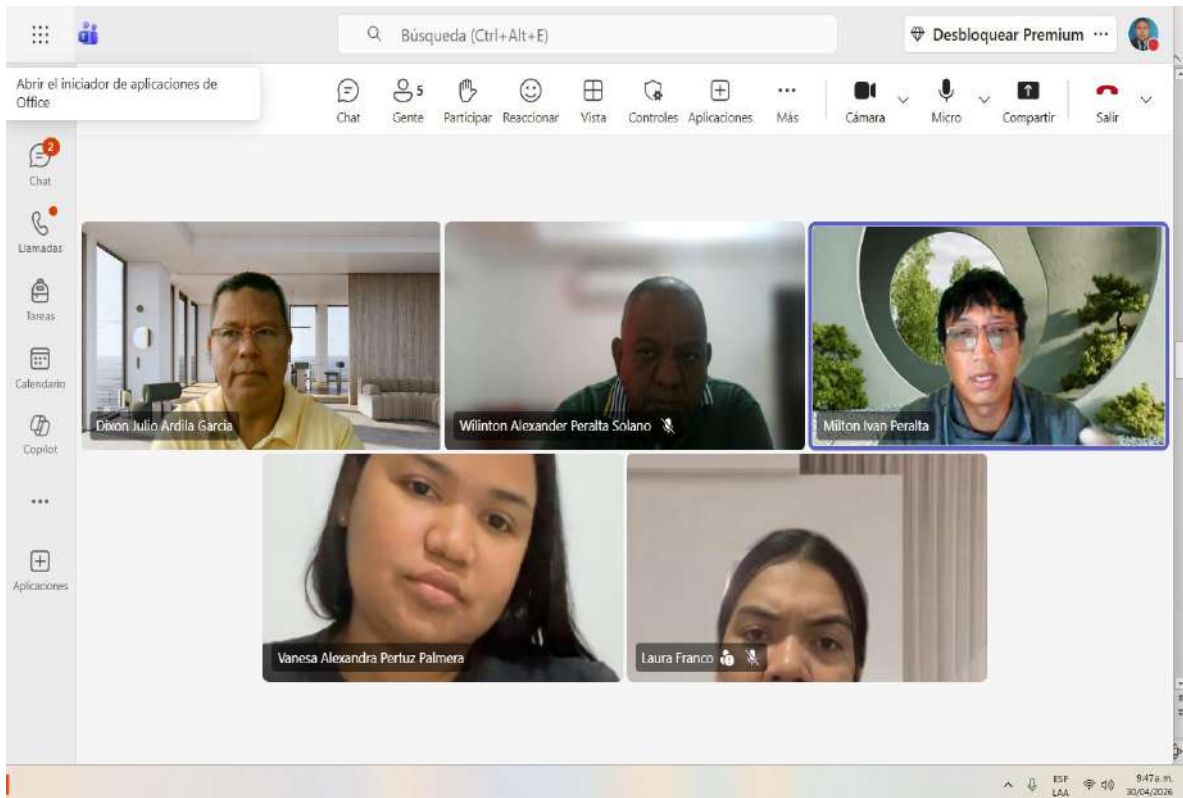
Búsqueda (Ctrl+Alt+E)

Desbloquear Premium ···

Abrir el iniciador de aplicaciones de Office

Chat
5
Gente
Participar
Reaccionar
Vista
Controles
Aplicaciones
···
Más
Cámara
Micro
Compartir
Salir

2
Chat
Llamadas
Tareas
Calendario
Copilot
···
Aplicaciones

Dixon Julio Ardila Garcia
Wilinton Alexander Peralta Solano
Milton Ivan Peralta
Vanesa Alexandra Portuz Palmera
Laura Franco

ESP LAA
9:47 a. m.
30/04/2026